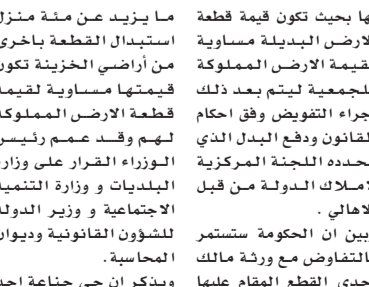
ها بحيث تكون قيمة قطعة الارض البديلة مساوية لقيمة الارض المملوكة للجمعية ليتم بعد ذلك اجراء التفويض وفق احكام القانون ودفع البدل الذي تحدده اللجنة المركزية لاملاك الدولة من قبل الاهالي .
وبين ان الحكومة ستستمر بالتفاوض مع ورثة مالك احدى القطع المقام عليها

ما يزيد عن مئة منزل استبدال القطعة باخرى من أراضي الخزينة تكون قيمتها مساوية لقيمة قطعة الارض المملوكة لهم وقد عمم رئيس الوزراء القرار على وزارة البلديات و وزارة التنمية الاجتماعية و وزير الدولة للشؤون القانونية وديوان المحاسبة .
ويذكر ان حي جناعة احد